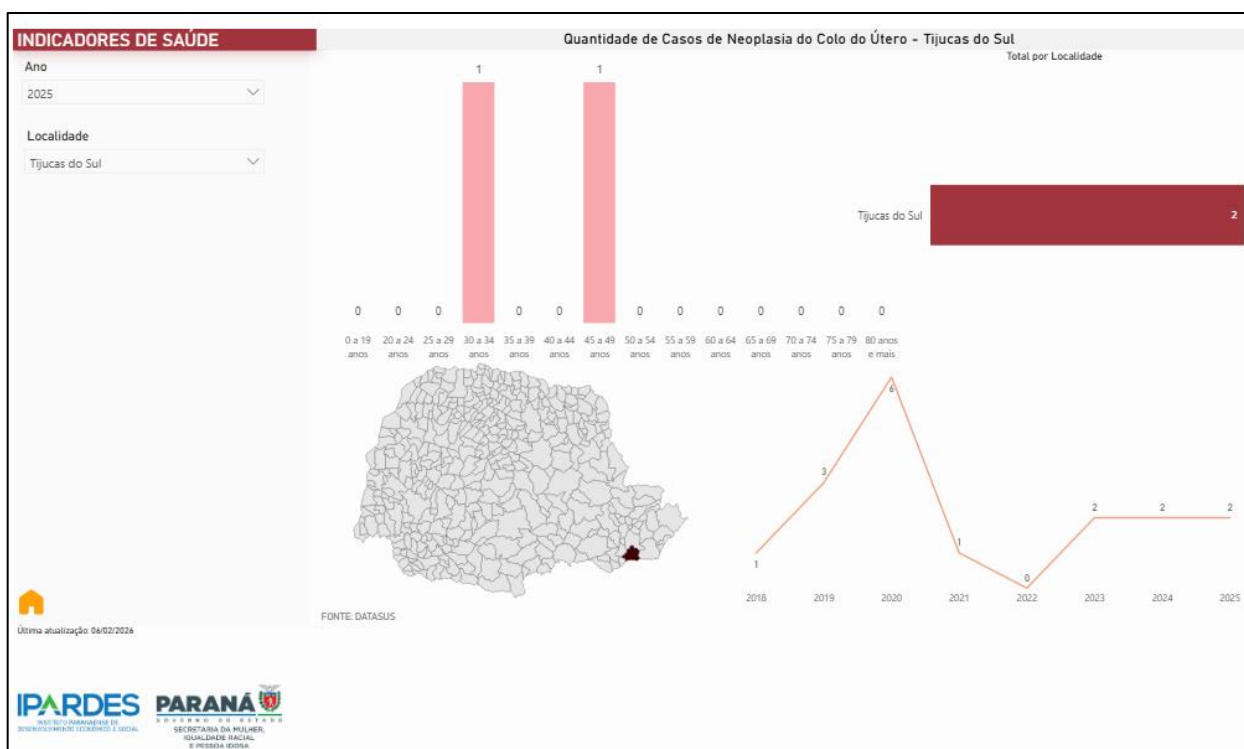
INDICADORES DE SAÚDE

Ano

2025

Localidade

Tijucas do Sul

Quantidade de Casos de Neoplasia do Colo do Útero - Tijucas do Sul

| 0 a 19 anos | 20 a 24 anos | 25 a 29 anos | 30 a 34 anos | 35 a 39 anos | 40 a 44 anos | 45 a 49 anos | 50 a 54 anos | 55 a 59 anos | 60 a 64 anos | 65 a 69 anos | 70 a 74 anos | 75 a 79 anos | 80 anos e mais |
|---|---|---|---|---|---|---|---|---|---|---|---|---|---|
| 0 | 0 | 0 | 1 | 0 | 0 | 1 | 0 | 0 | 0 | 0 | 0 | 0 | 0 |

Total por Localidade

Tijucas do Sul 2

| 2018 | 2019 | 2020 | 2021 | 2022 | 2023 | 2024 | 2025 |
|---|---|---|---|---|---|---|---|
| 1 | 3 | 6 | 1 | 0 | 2 | 2 | 2 |

FONTE: DATASUS

Última atualização: 06/02/2026

IPARDES INSTITUTO PARANAENSE DE DESENVOLVIMENTO ECONÔMICO E SOCIAL

PARANÁ GOVERNO DO ESTADO SECRETARIA DA MULHER, IGUALDADE RACIAL E PESSOA IDOSA